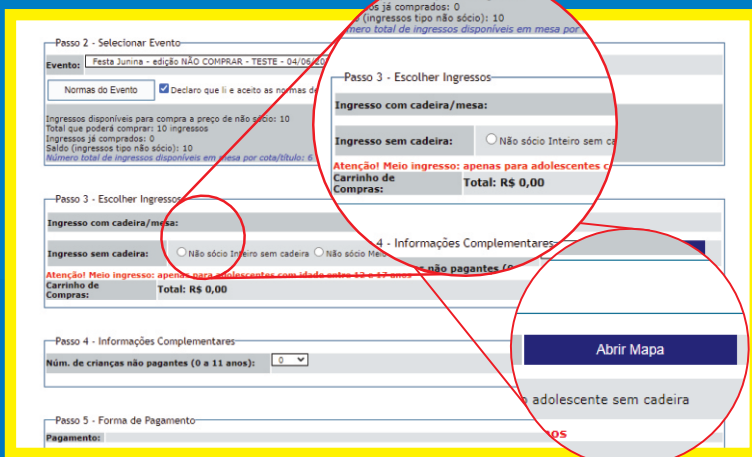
os já comprados: 0
(ingressos tipo não sócio): 10
úmero total de ingressos disponíveis em mesa por

Passo 2 - Selecionar Evento

Evento: Festa Junina - edição NÃO COMPRAR - TESTE - 04/06/20

Normas do Evento

Declaro que li e aceito as normas de

Ingressos disponíveis para compra a preço de não sócio: 10
Total que poderá comprar: 10 ingressos
Ingressos já comprados: 0
Saldo (ingressos tipo não sócio): 10
Número total de ingressos disponíveis em mesa por cota/título: 6

Passo 3 - Escolher Ingressos

Ingresso com cadeira/mesa:

Ingresso sem cadeira: Não sócio Inteiro sem ca

Atenção! Meio ingresso: apenas para adolescentes c

Carrinho de Compras: Total: R$ 0,00

Passo 3 - Escolher Ingressos

Ingresso com cadeira/mesa:

Ingresso sem cadeira: Não sócio Inteiro sem cadeira Não sócio Mei

Atenção! Meio ingresso: apenas para adolescentes com idade entre 12 e 17 anos

Carrinho de Compras: Total: R$ 0,00

4 - Informações Complementares

não pagantes (0

Abrir Mapa

adolescente sem cadeira

os

Passo 4 - Informações Complementares

Núm. de crianças não pagantes (0 a 11 anos): 0

Passo 5 - Forma de Pagamento

Pagamento: